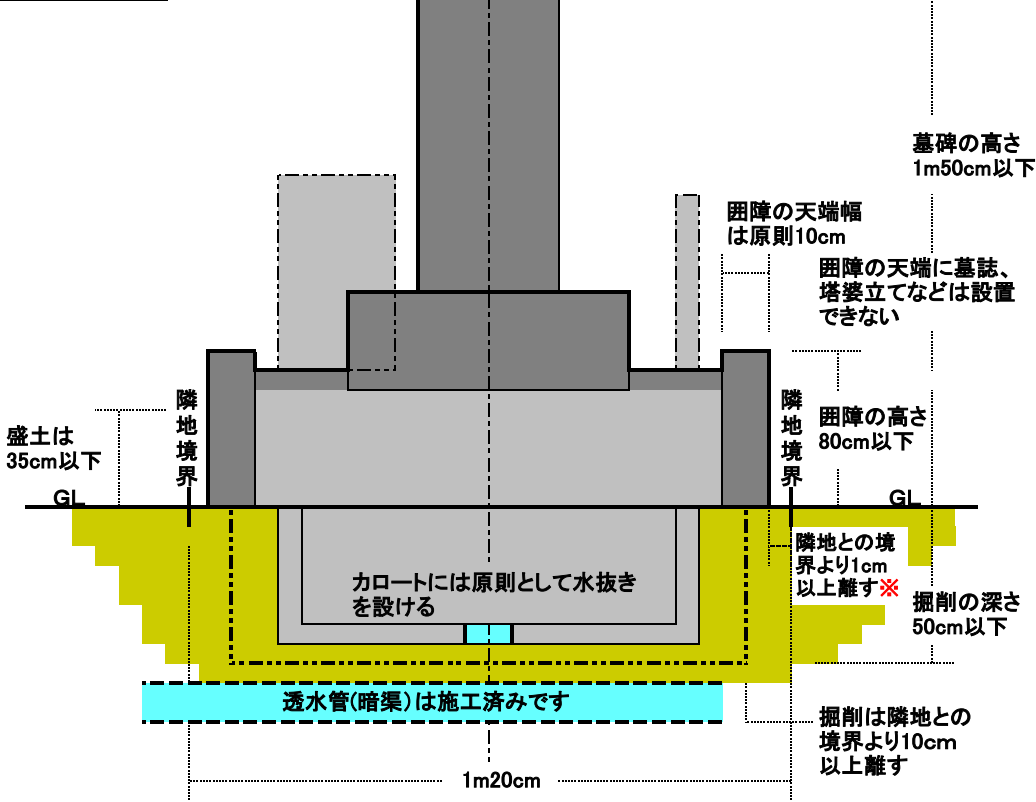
墓碑の高さ
1m50cm以下

囲障の天端幅
は原則10cm

囲障の天端に墓誌、
塔婆立てなどは設置
できない

隣
地
境
界

隣
地
境
界

囲障の高さ
80cm以下

盛土は
35cm以下

GL

GL

隣地との境
界より1cm
以上離す※

カロートには原則として水抜き
を設ける

掘削の深さ
50cm以下

透水管(暗渠)は施工済みです

掘削は隣地との
境界より10cm
以上離す

1m20cm